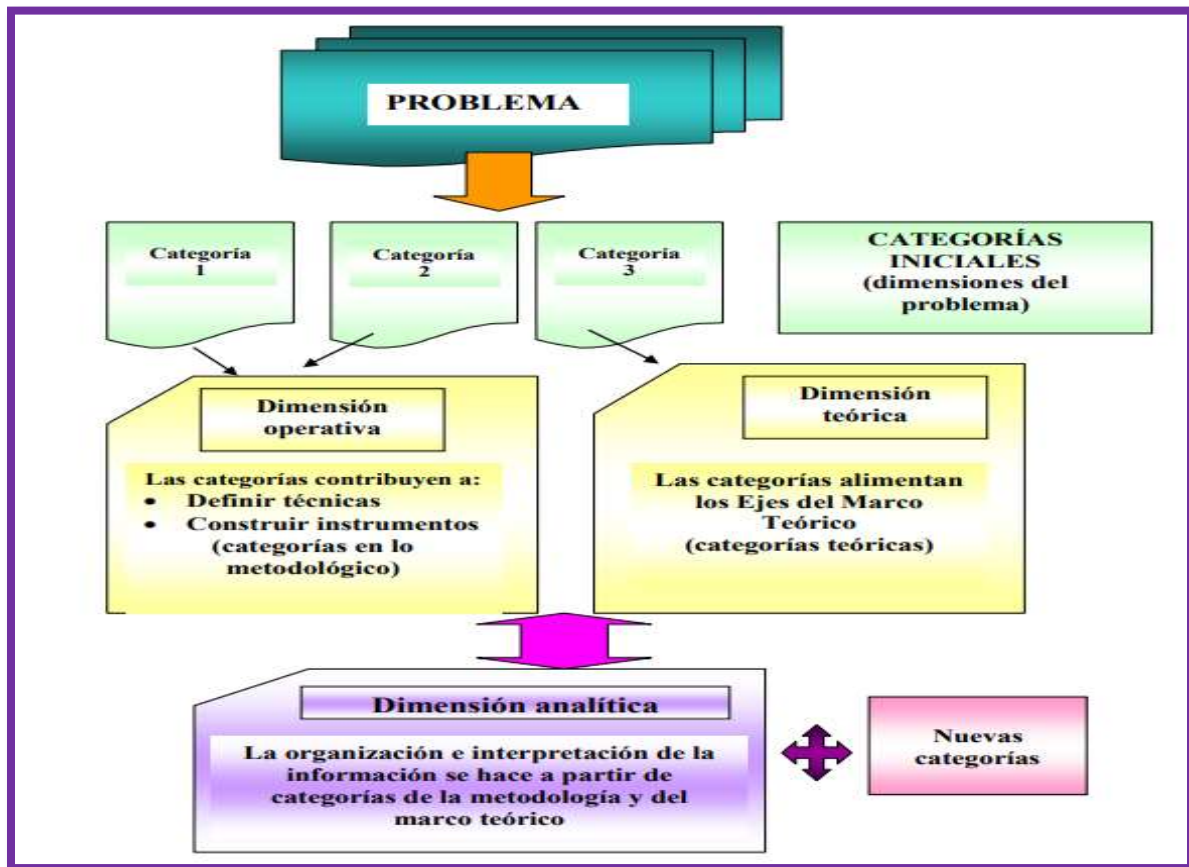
PROBLEMA

Categoría 1

Categoría 2

Categoría 3

CATEGORÍAS INICIALES (dimensiones del problema)

Dimensión operativa

Las categorías contribuyen a:
- Definir técnicas
- Construir instrumentos (categorías en lo metodológico)

Dimensión teórica

Las categorías alimentan los Ejes del Marco Teórico (categorías teóricas)

Dimensión analítica

La organización e interpretación de la información se hace a partir de categorías de la metodología y del marco teórico

Nuevas categorías